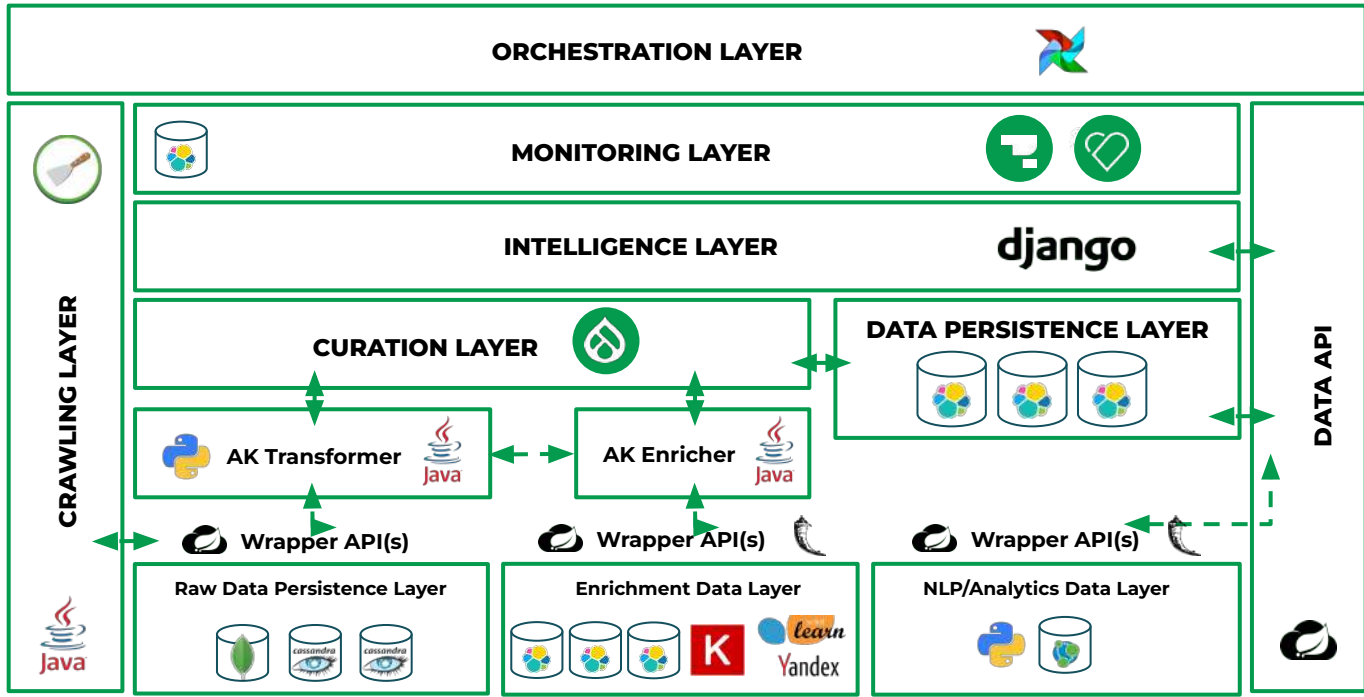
ORCHESTRATION LAYER

MONITORING LAYER

INTELLIGENCE LAYER

django

CURATION LAYER

DATA PERSISTENCE LAYER

CRAWLING LAYER

DATA API

AK Transformer

Java

AK Enricher

Java

Wrapper API(s)

Wrapper API(s)

Wrapper API(s)

Raw Data Persistence Layer

cassandra

cassandra

Enrichment Data Layer

K

learn

Yandex

NLP/Analytics Data Layer

Java